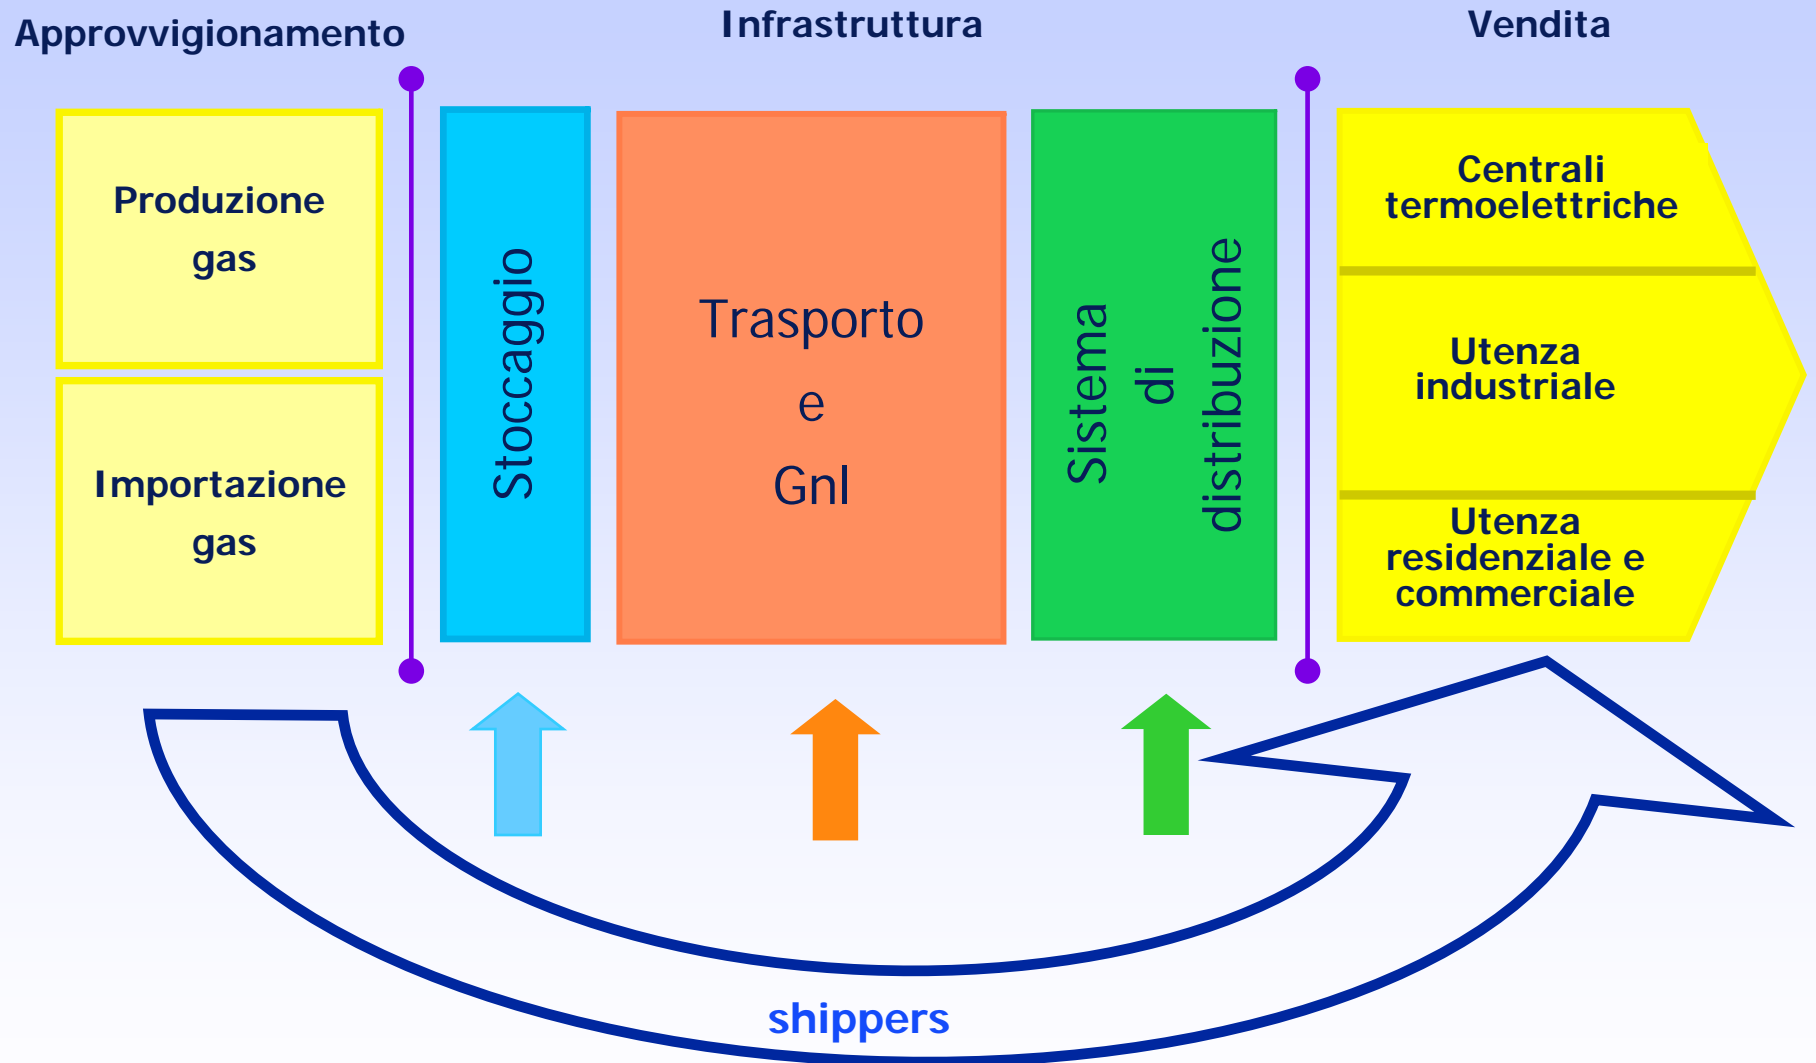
Approvvigionamento

Infrastruttura

Vendita

Produzione gas

Importazione gas

Stoccaggio

Trasporto e Gnl

Sistema di distribuzione

Centrali termoelettriche

Utenza industriale

Utenza residenziale e commerciale

shippers